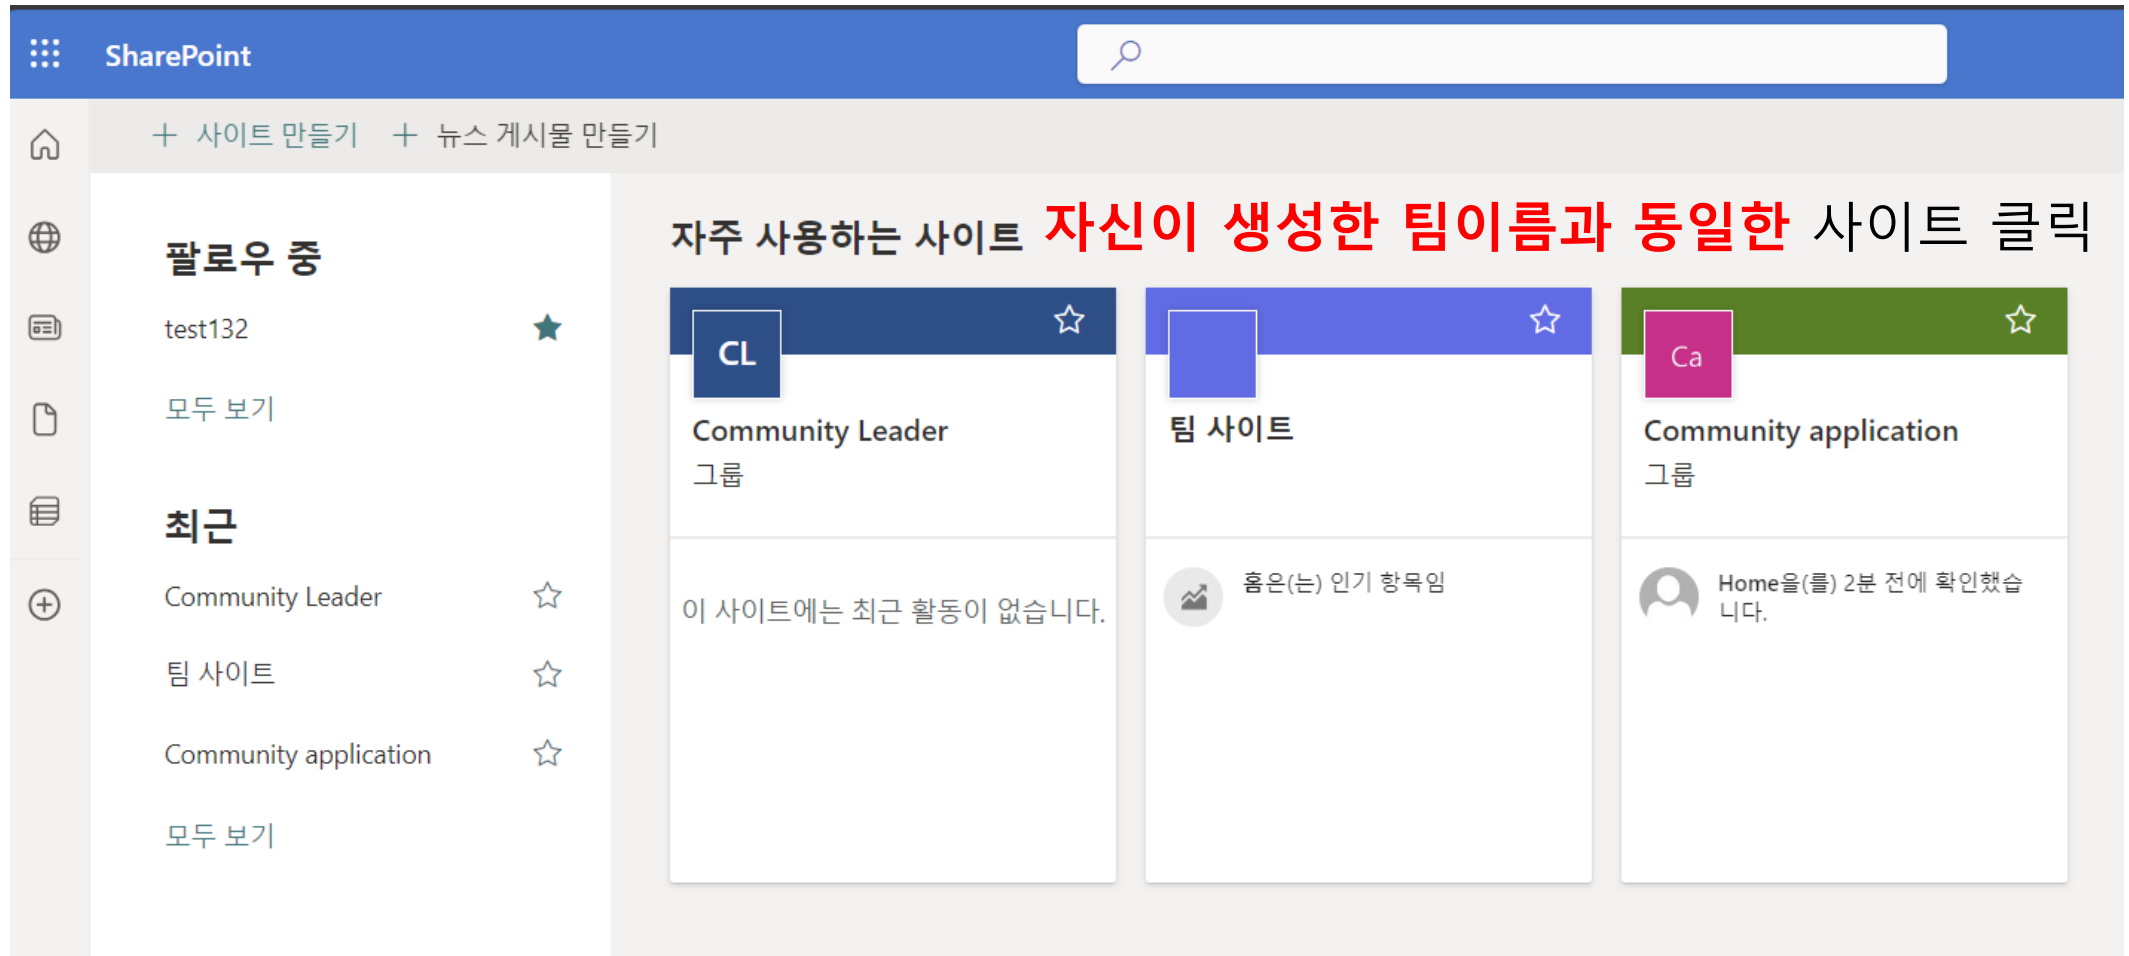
SharePoint

+ 사이트 만들기 + 뉴스 게시물 만들기

팔로우 중

test132

모두 보기

최근

Community Leader

팀 사이트

Community application

모두 보기

자주 사용하는 사이트 자신이 생성한 팀이름과 동일한 사이트 클릭

CL

Community Leader
그룹

이 사이트에는 최근 활동이 없습니다.

팀 사이트

홈은(는) 인기 항목임

Ca

Community application
그룹

Home을(를) 2분 전에 확인했습니다.